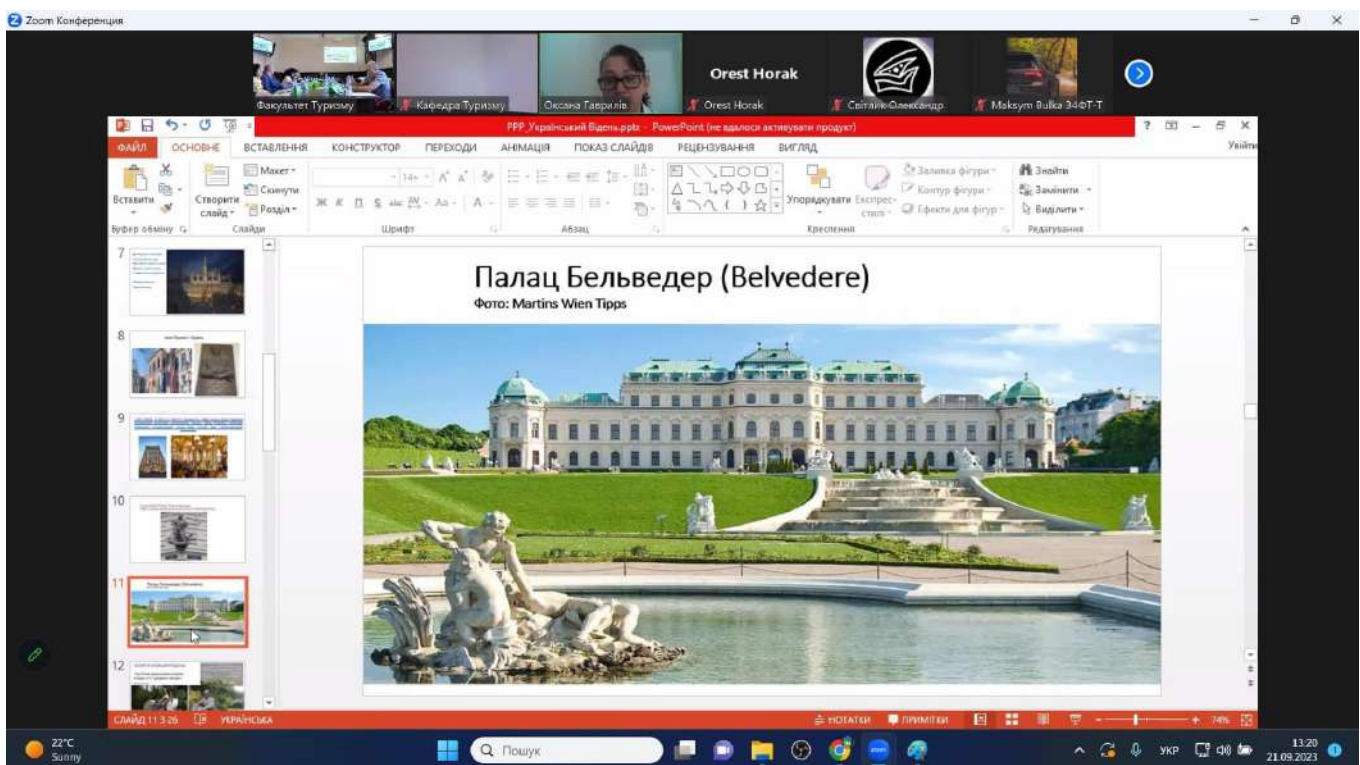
Zoom Конференция

Факультет Туризму
Кафедра Туризму
Оксана Гаврилів
Orest Horak
Orest Horak
Світлик Олександр
Maksym Bulka 34ФТ-Т

PPP_Український Відень.pptx - PowerPoint (не вдалося активувати продукт)

ФАЙЛ ОСНОВНЕ ВСТАВЛЕННЯ КОНСТРУКТОР ПЕРЕХОДИ АНІМАЦІЯ ПОКАЗ СЛАЙДІВ РЕЦЕНЗУВАННЯ ВИГЛЯД

Вставити Створити слайд Макет Скинути Розділ Буфер обміну Слайди Шрифт Абзац Упорядкувати Експрес-стилі Заливка фігури Контур фігури Ефекти для фігур Креслення Знайти Замінити Виділити Редагування

7
8
9
10
11
12

Палац Бельведер (Belvedere)
Фото: Martins Wien Tipps

СЛАЙД 11 З 26 УКРАЇНСЬКА НОТАТКИ ПРИМІТКИ 74%

22°C Sunny
Пошук
УКР 13:20 21.09.2023